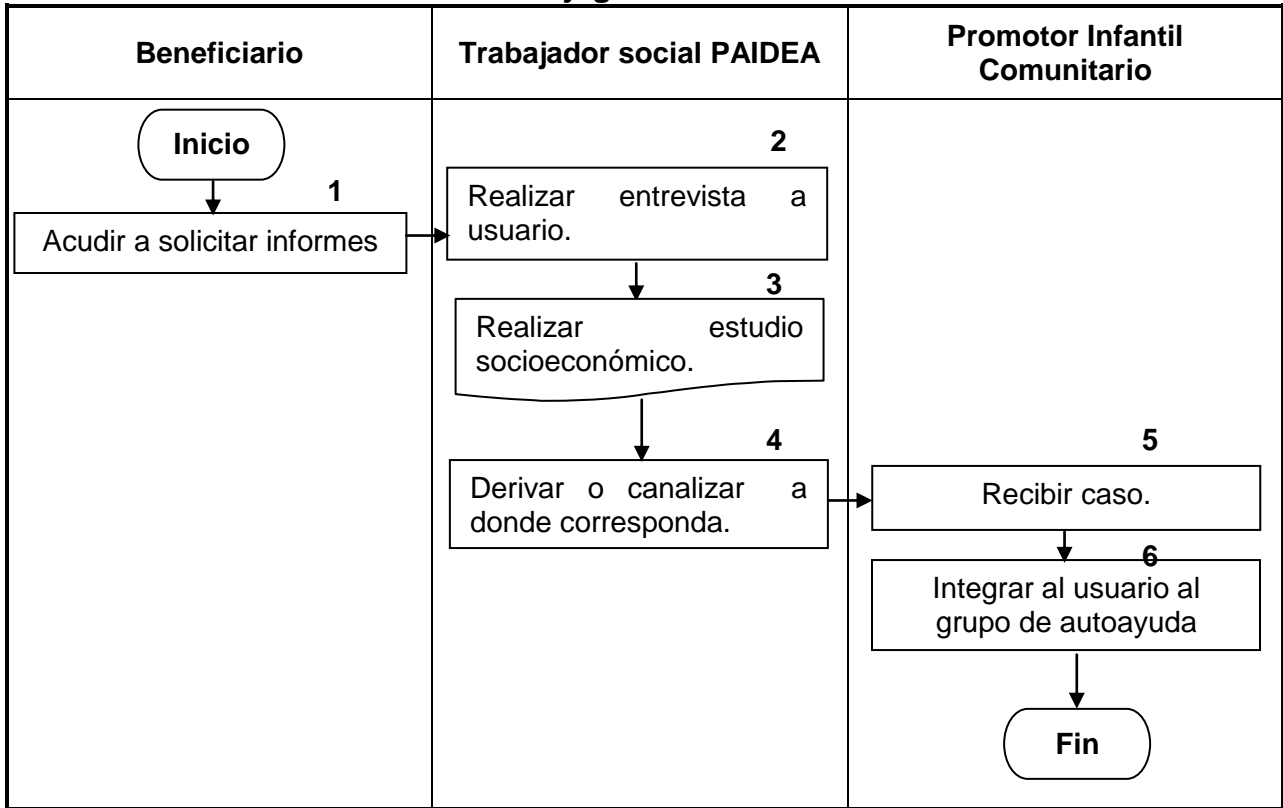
| Beneficiario | Trabajador social PAIDEA | Promotor Infantil Comunitario |
|---|---|---|
| Inicio<br>1<br>Acudir a solicitar informes | 2<br>Realizar entrevista a usuario.<br>3<br>Realizar estudio socioeconómico.<br>4<br>Derivar o canalizar a donde corresponda. | 5<br>Recibir caso.<br>6<br>Integrar al usuario al grupo de autoayuda<br>Fin |